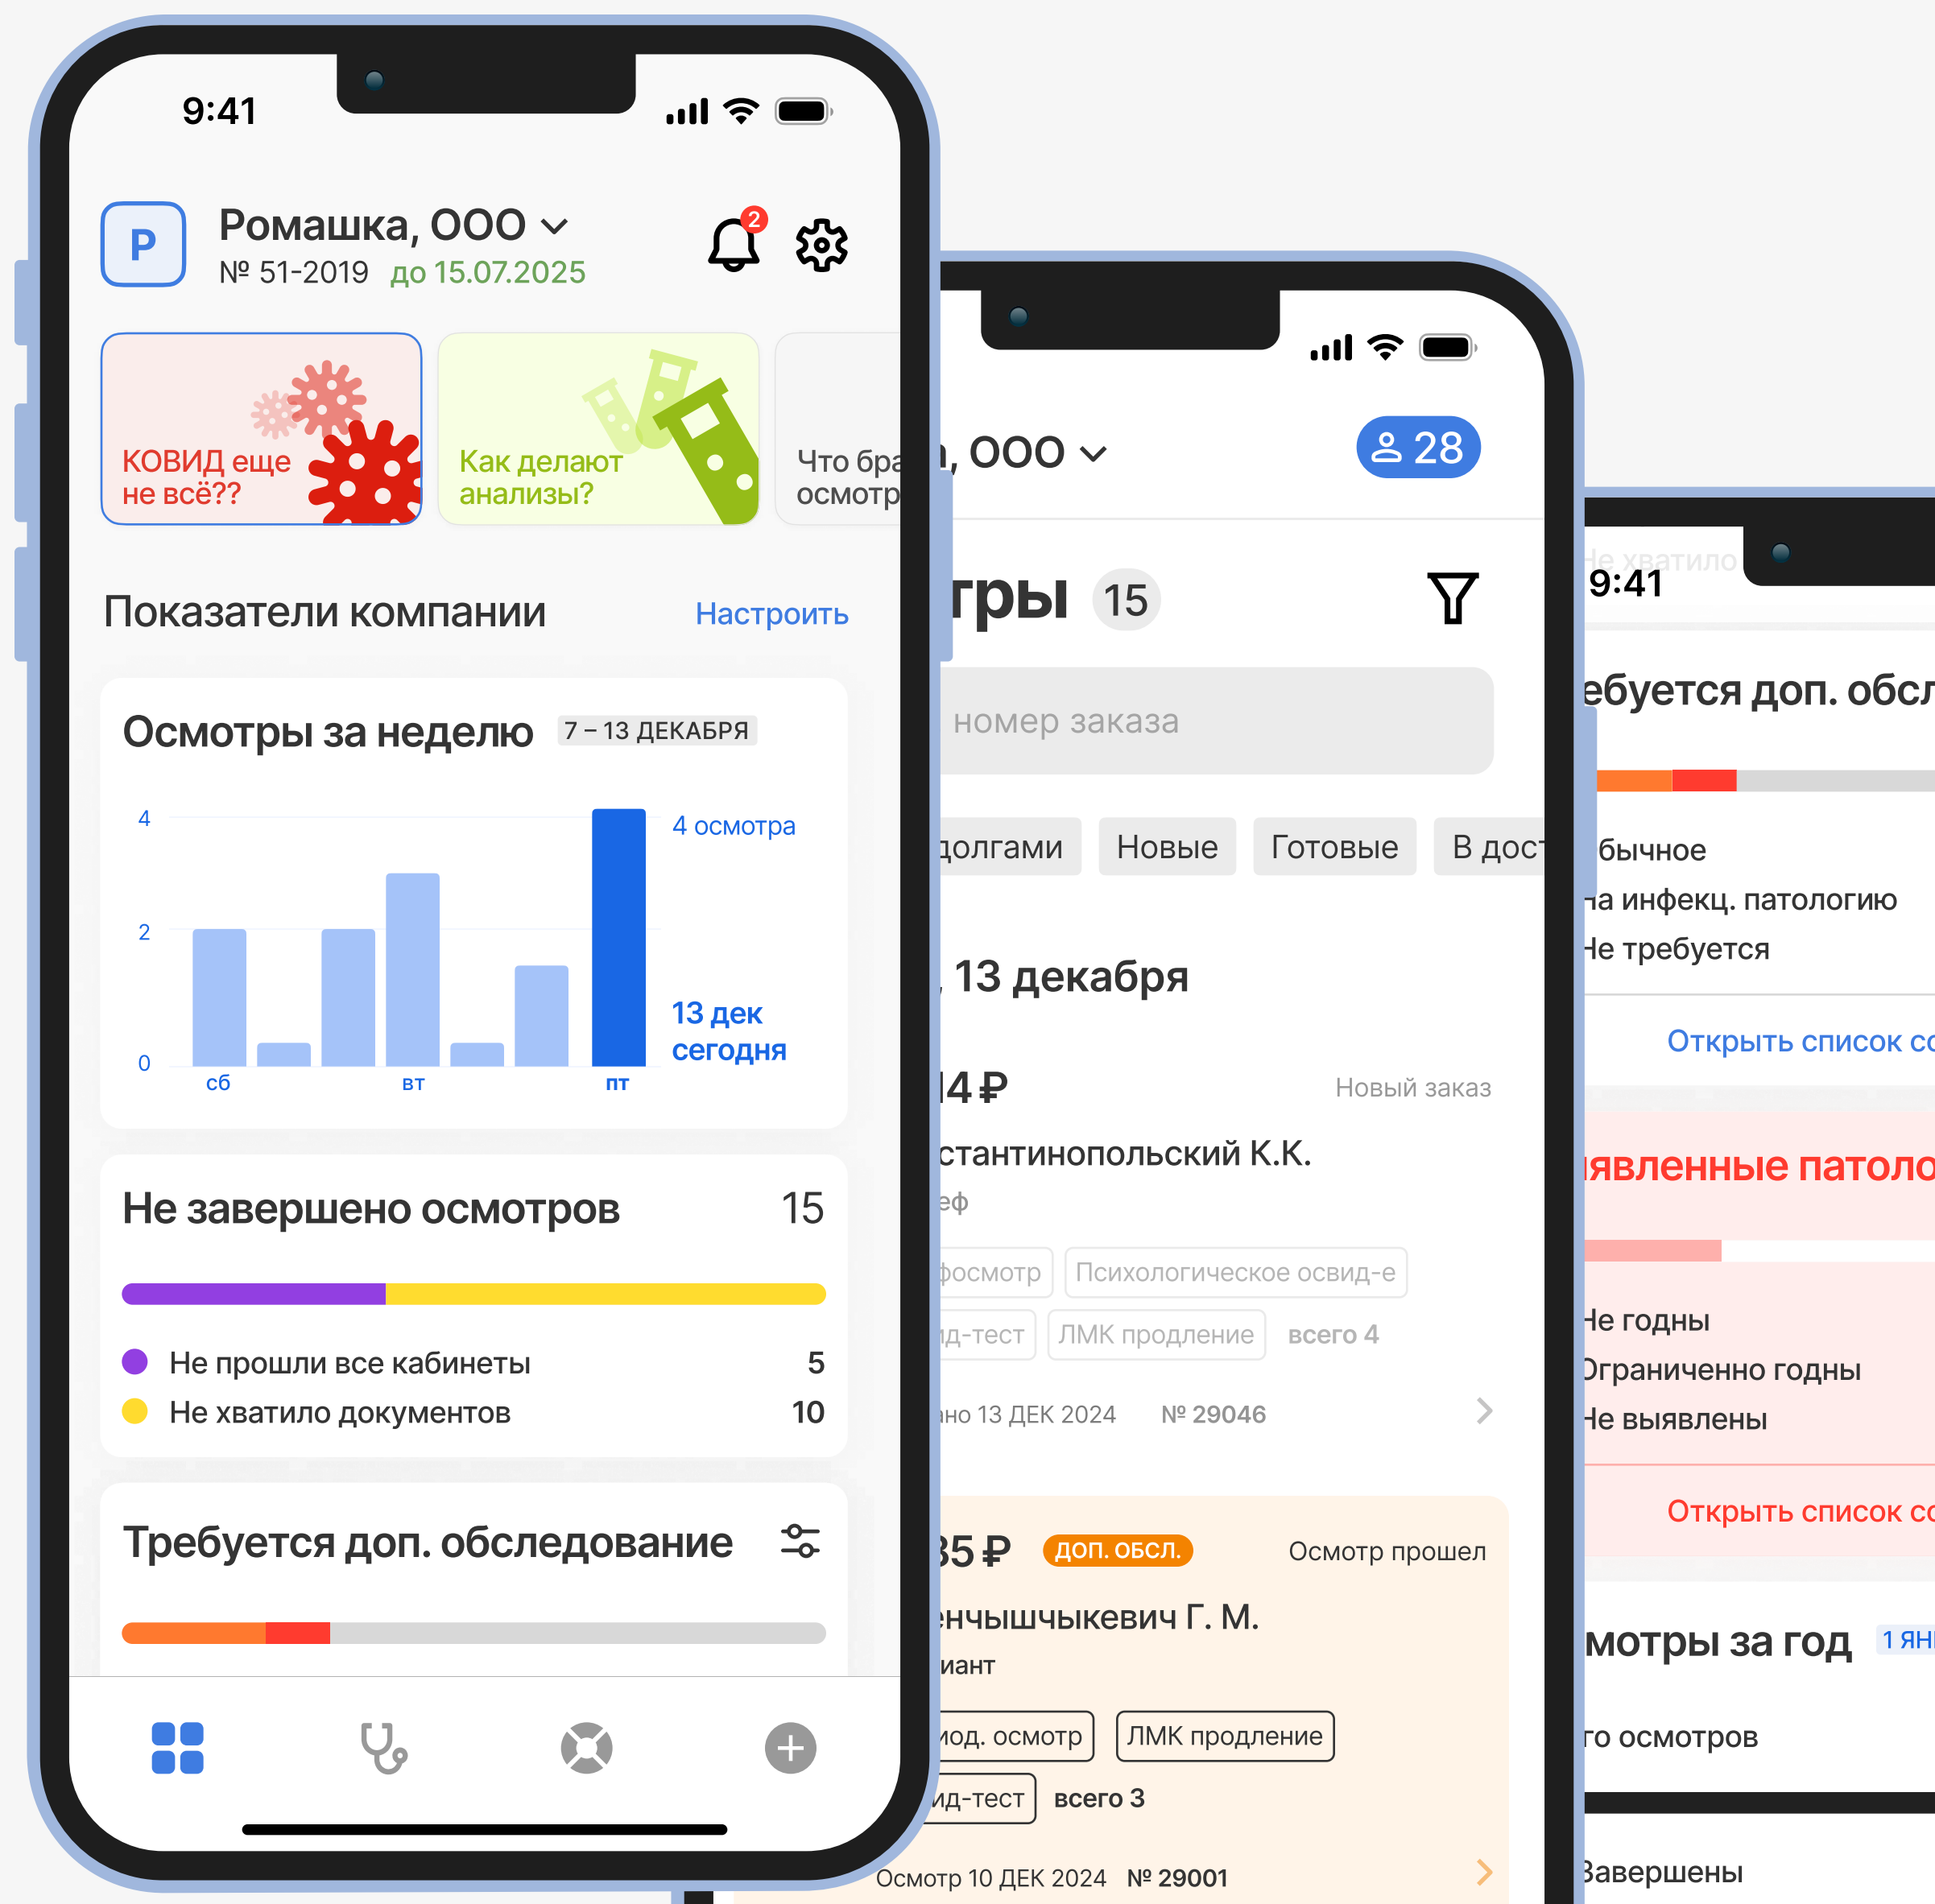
9:41

Р Ромашка, ООО
№ 51-2019 до 15.07.2025

2

КОВИД еще не всё??

Как делают анализы?

Что бра осмотр

Показатели компании Настроить

Осмотры за неделю 7 – 13 ДЕКАБРЯ

4
2
0
сб вт пт

4 осмотра

13 дек сегодня

Не завершено осмотров 15

Не прошли все кабинеты 5
Не хватило документов 10

Требуется доп. обследование

, ООО 28

тры 15

номер заказа

долгами Новые Готовые В дос

, 13 декабря

4 ₽ Новый заказ
стантинопольский К.К.
еф
фосмотр Психологическое освид-е
д-тест ЛМК продление всего 4
но 13 ДЕК 2024 № 29046

35 ₽ ДОП. ОБСЛ. Осмотр прошел
енчышчыкевич Г. М.
иант
иод. осмотр ЛМК продление
ид-тест всего 3
Осмотр 10 ДЕК 2024 № 29001

Не хватило
9:41

ебуется доп. обсл

бычное
на инфекц. патологию
Не требуется

Открыть список со

явленные патоло

Не годны
Ограниченно годны
Не выявлены

Открыть список со

мотры за год 1 ЯН

го осмотров

Завершены